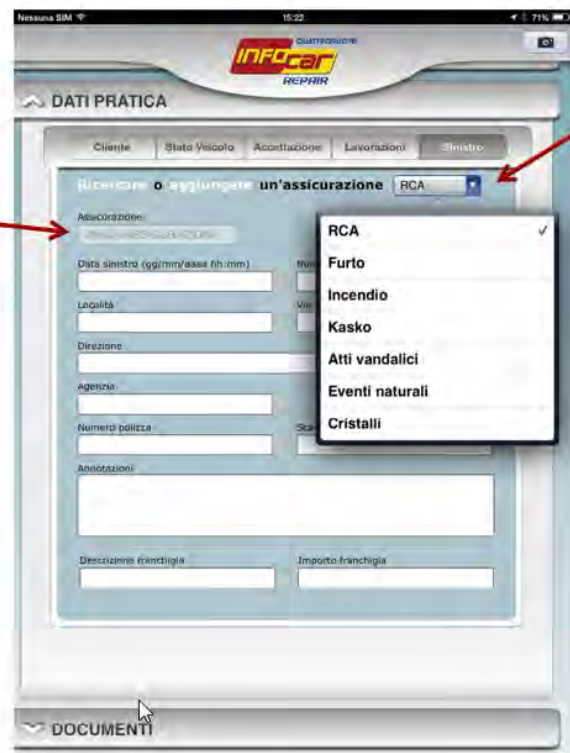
Nessuna SIM
15:22
71%

QUATTRORUOTE
INFOcar
REPAIR

DATI PRATICA

Cliente | Stato Veicolo | Accettazione | Lavorazioni | Sinistro

Ricercare o aggiungere un'assicurazione RCA

Assicurazione:
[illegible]

Data sinistro (gg/mm/aaaa hh:mm)
Num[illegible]

Località
Via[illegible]

Direzione

Agenzia

Numero polizza
Sta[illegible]

Annotazioni

Descrizione franchigia
Importo franchigia

RCA ✓
Furto
Incendio
Kasko
Atti vandalici
Eventi naturali
Cristalli

DOCUMENTI